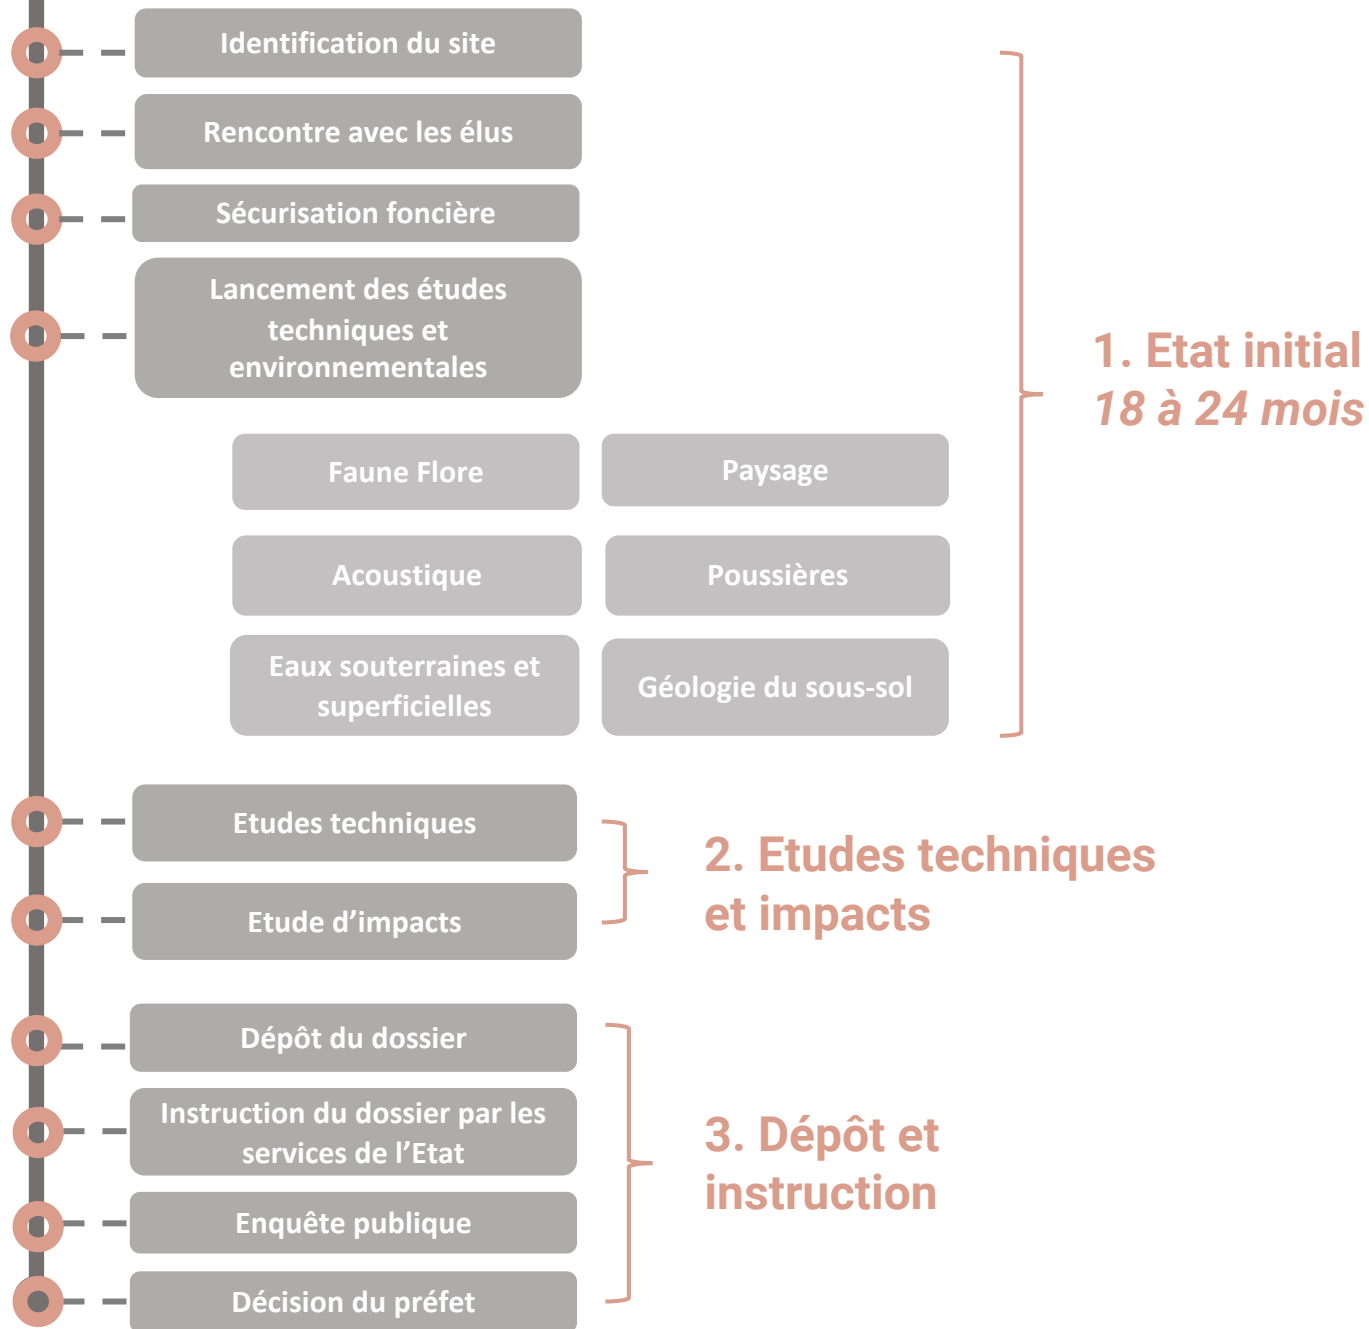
Identification du site

Rencontre avec les élus

Sécurisation foncière

Lancement des études techniques et environnementales

Faune Flore

Paysage

Acoustique

Poussières

Eaux souterraines et superficielles

Géologie du sous-sol

1. Etat initial
18 à 24 mois

Etudes techniques

Etude d’impacts

2. Etudes techniques et impacts

Dépôt du dossier

Instruction du dossier par les services de l’Etat

Enquête publique

Décision du préfet

3. Dépôt et instruction